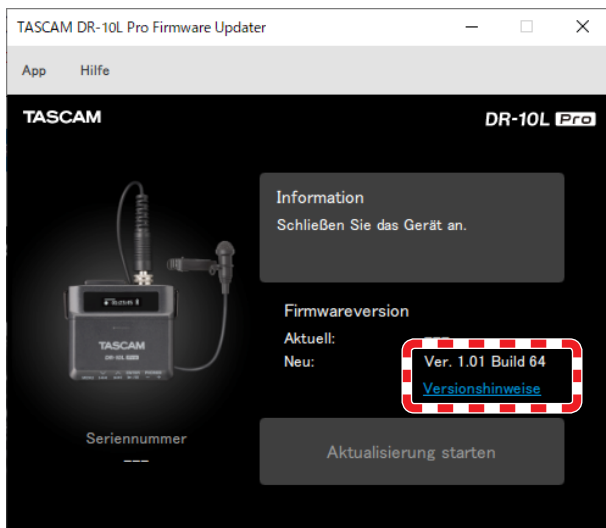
TASCAM DR-10L Pro Firmware Updater

App Hilfe

TASCAM

DR-10L Pro

Information
Schließen Sie das Gerät an.

Firmwareversion
Aktuell: ---
Neu: Ver. 1.01 Build 64
Versionshinweise

Seriennummer
---

Aktualisierung starten